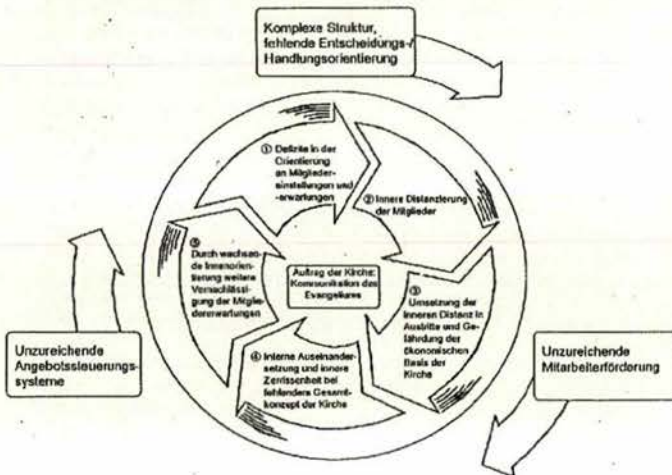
Komplexe Struktur, fehlende Entscheidungs-/ Handlungsorientierung

① Defizite in der Orientierung an Mitgliedereinstellungen und -erwartungen

② Innere Distanzierung der Mitglieder

③ Umsetzung der inneren Distanz in Austritte und Gefährdung der ökonomischen Basis der Kirche

④ Interne Auseinandersetzung und innere Zerrissenheit bei fehlendem Gesamtkonzept der Kirche

⑤ Durch wachsende Innenorientierung weitere Vernachlässigung der Mitgliedererwartungen

Auftrag der Kirche: Kommunikation des Evangeliums

Unzureichende Angebotssteuerungssysteme

Unzureichende Mitarbeiterförderung